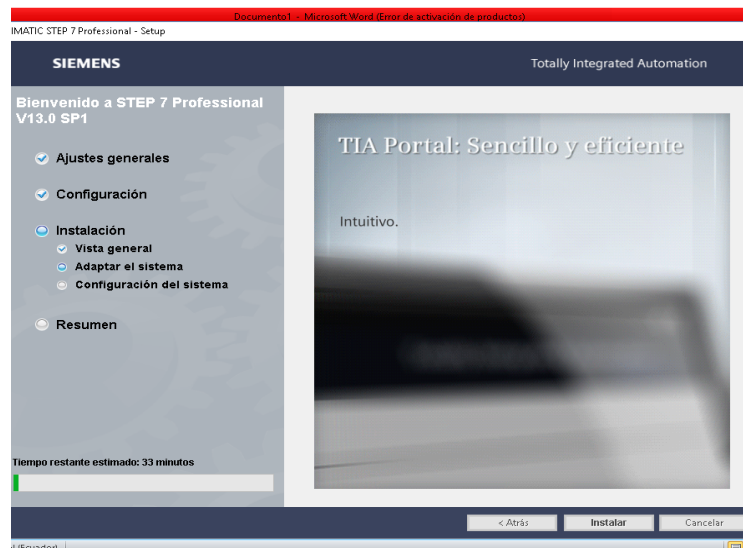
Documento1 - Microsoft Word (Error de activación de productos)
IMATIC STEP 7 Professional - Setup

SIEMENS

Totally Integrated Automation

Bienvenido a STEP 7 Professional V13.0 SP1

Ajustes generales

Configuración

Instalación

Vista general

Adaptar el sistema

Configuración del sistema

Resumen

TIA Portal: Sencillo y eficiente

Intuitivo.

Tiempo restante estimado: 33 minutos

< Atrás

Instalar

Cancelar

l (Ecuador)